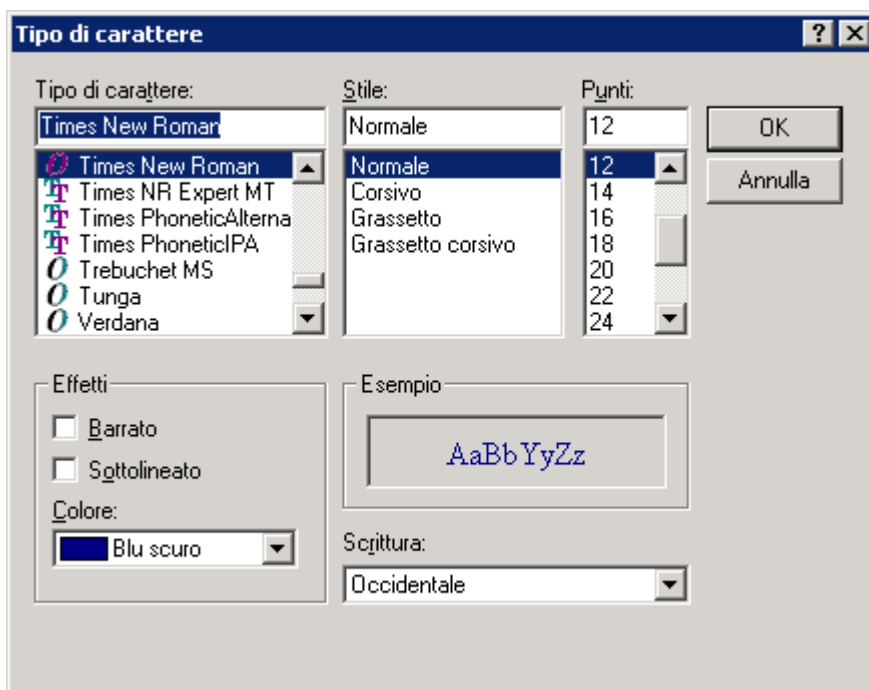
Tipo di carattere

?

Tipo di carattere:

Times New Roman

Times New Roman
Times NR Expert MT
Times PhoneticAlterna
Times PhoneticIPA
Trebuchet MS
Tunga
Verdana

Stile:

Normale

Normale
Corsivo
Grassetto
Grassetto corsivo

Punti:

12

12
14
16
18
20
22
24

OK

Annulla

Effetti

Barrato

Sottolineato

Colore:

Blu scuro

Esempio

AaBbYyZz

Scrittura:

Occidentale